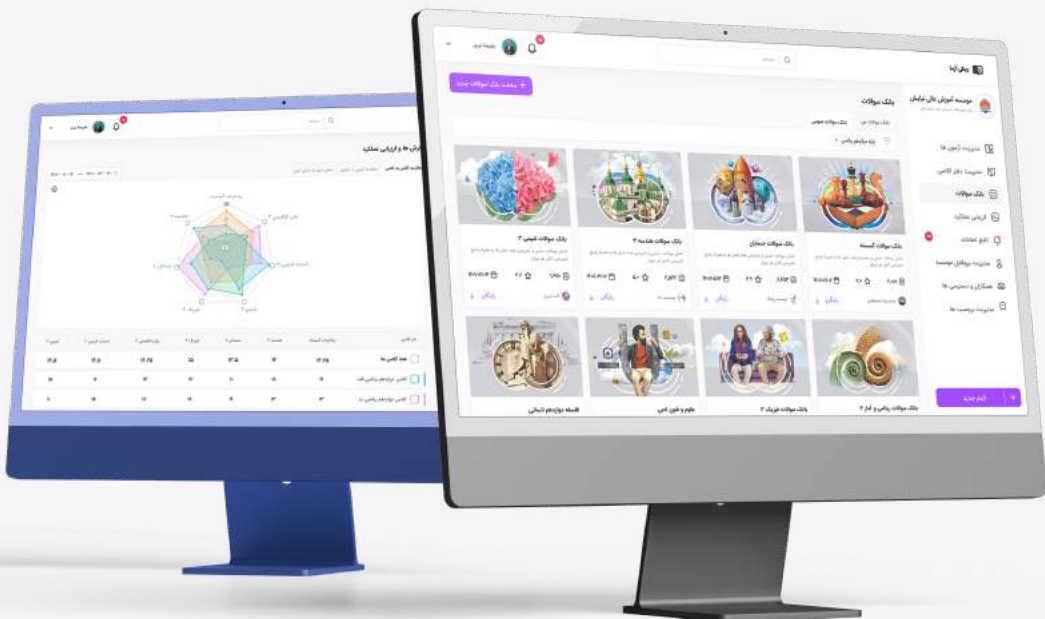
بانک سوالات

+ ایجاد بانک سوالات جدید

موسسه آموزش عالی نیایش

مدیریت آزمون ها

مدیریت دفتر کلاسی

بانک سوالات

ارزیابی عملکرد

اعلام اعلانات

مدیریت پروفایل موسسه

همکاران و دسترسی ها

مدیریت پرسنت ها

ایجاد جدید

بانک سوالات گسسته

بانک سوالات حسابان

بانک سوالات هندسه ۳

بانک سوالات شیمی ۳

بانک سوالات ریاضی و آمار ۲

بانک سوالات فیزیک ۳

علوم و فنون ادبی

فلسفه دوازدهم انسانی

رایگان

گزارش ها و ارزیابی عملکرد

همه کلاس ها

کلاس دوازدهم ریاضی الف

کلاس دوازدهم ریاضی ب